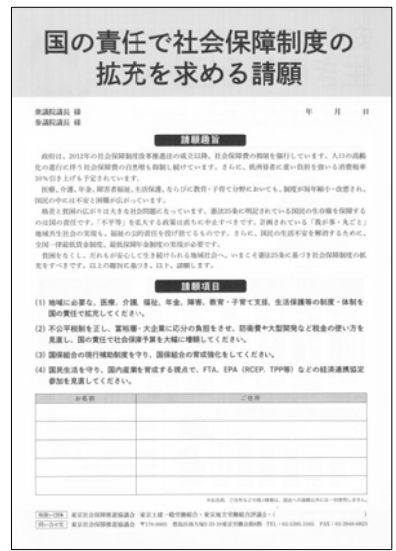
国の責任で社会保障制度の拡充を求める請願

衆議院議長 様
参議院議長 様

年　月　日

請願趣旨

政府は、2012年の社会保障制度改革推進法の成立以降、社会保障費の削減を強行しています。人口の高齢化の進行に伴う社会保障費の自然増も抑制し続けています。さらに、低所得者に重い負担を強いる消費税率10％引き上げを予定されています。

医療、介護、年金、障害者福祉、生活保護、ならびに教育・子育て分野においても、制度が毎年縮小・改悪され、国民の中には不安と困難が広がっています。

格差と貧困の広がりは大きな社会問題となっています。憲法25条に明記されている国民の生存権を保障するのは国の責任です。「不平等」を拡大する政策は直ちに中止すべきです。詐術されている「我が事・丸ごと」地域共生社会の実現も、福祉の公的責任を投げ捨てるものです。さらに、国民の生活不安を解消するために、全国一律最低賃金制度、最低保障年金制度の実現が必要です。

貧困をなくし、だれもが安心して生き続けられる地域社会へ、いまこそ憲法25条に基づき社会保障制度の拡充をすべきです。以上の趣旨に基づき、以下、請願します。

請願項目

(1) 地域に必要な、医療、介護、福祉、年金、障害、教育・子育て支援、生活保護等の制度・体制を国の責任で拡充してください。

(2) 不公平税制を正し、富裕層・大企業に応分の負担をさせ、防衛費や大型開発など税金の使い方を見直し、国の責任で社会保障予算を大幅に増額してください。

(3) 国保組合の現行補助制度を守り、国保組合の育成強化をしてください。

(4) 国民生活を守り、国内産業を育成する視点で、FTA、EPA（RCEP、TPP等）などの経済連携協定参加を見直してください。

| お名前 | ご住所 |
|---|---|
| | |
| | |
| | |
| | |
| | |
| | |

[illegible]

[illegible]